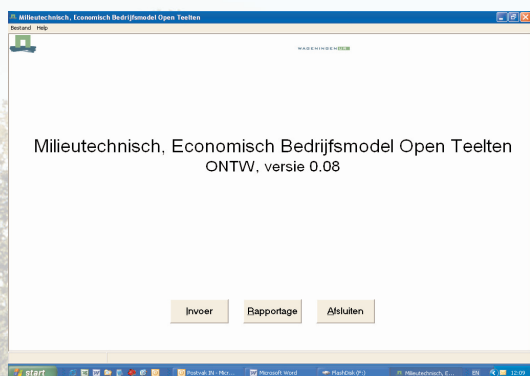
Milieutechnisch, Economisch Bedrijfsmodel Open Teelten
Bestand Help

WAGENINGEN UR

Milieutechnisch, Economisch Bedrijfsmodel Open Teelten
ONTW, versie 0.08

Invoer
Rapportage
Afsluiten

start
Postvak IN - Micr...
Microsoft Word
FlashDisk (F:)
Milieutechnisch, E...
EN
12:09